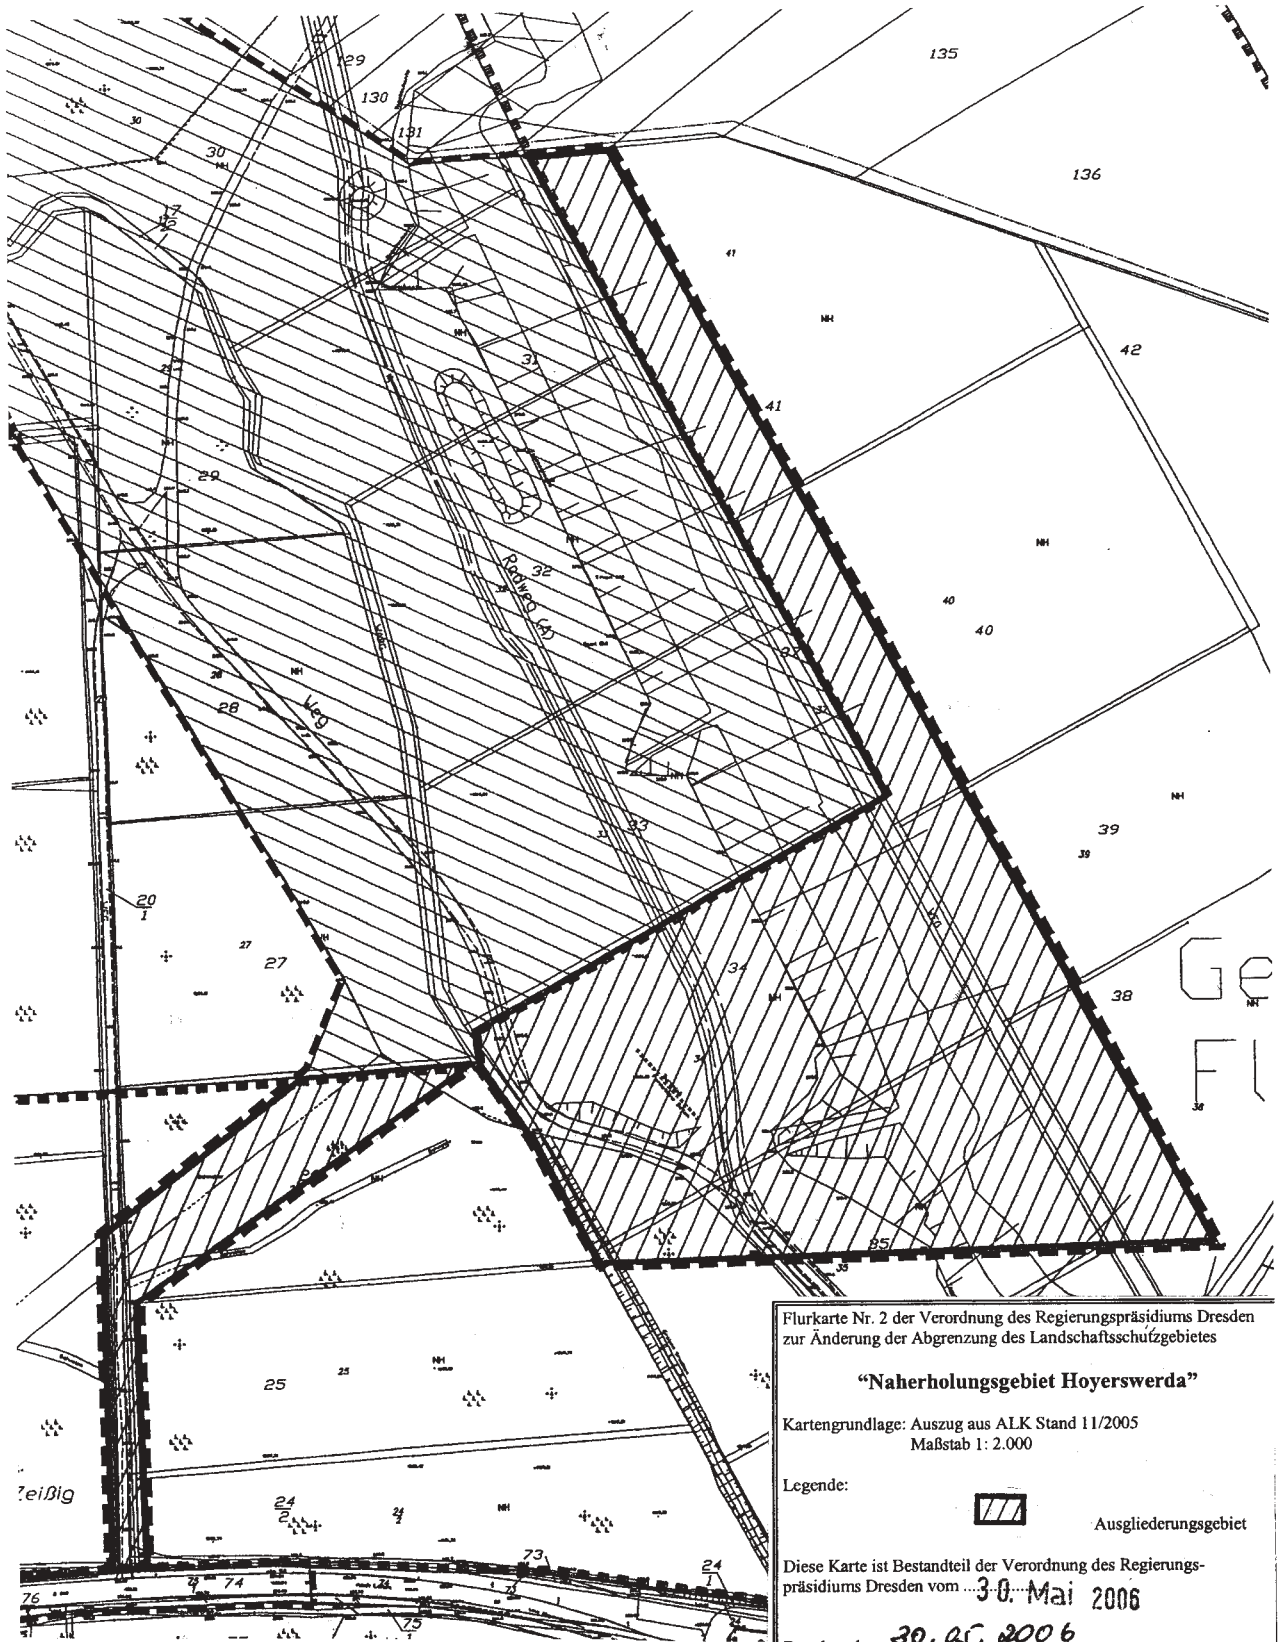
135

129

130

131

136

30

30

NH

$\frac{17}{2}$

41

NH

42

NH

31

41

29

Radweg (A)

32

NH

40

40

NH

28

28

Weg

NH

33

39

39

$\frac{20}{1}$

27

27

NH

34

Ge

Fl

38

NH

NH

35

25

25

NH

Zeißig

$\frac{24}{2}$

$\frac{24}{2}$

NH

73

$\frac{24}{1}$

74

76

75

Flurkarte Nr. 2 der Verordnung des Regierungspräsidiums Dresden zur Änderung der Abgrenzung des Landschaftsschutzgebietes

"Naherholungsgebiet Hoyerswerda"

Kartengrundlage: Auszug aus ALK Stand 11/2005
Maßstab 1: 2.000

Legende:

Ausgliederungsgebiet

Diese Karte ist Bestandteil der Verordnung des Regierungspräsidiums Dresden vom ...30. Mai 2006

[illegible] 30.05.2006